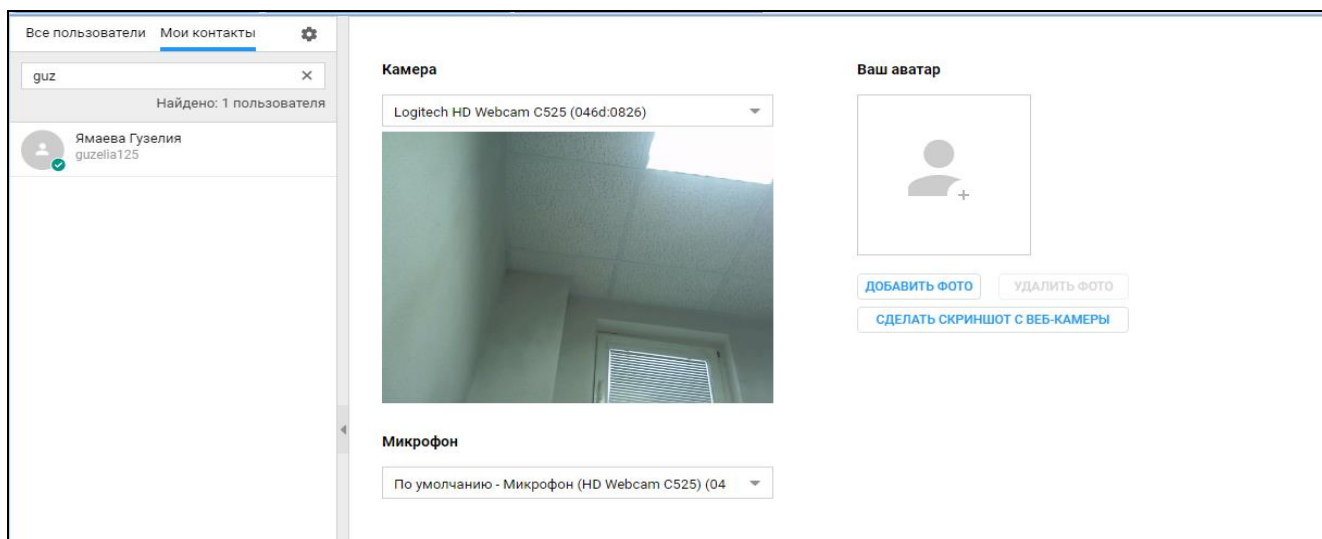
Все пользователи Мои контакты

guz ×

Найдено: 1 пользователя

Ямаева Гузелия
guzelia125

Камера

Logitech HD Webcam C525 (046d:0826)

Микрофон

По умолчанию - Микрофон (HD Webcam C525) (04

Ваш аватар

ДОБАВИТЬ ФОТО УДАЛИТЬ ФОТО

СДЕЛАТЬ СКРИНШОТ С ВЕБ-КАМЕРЫ